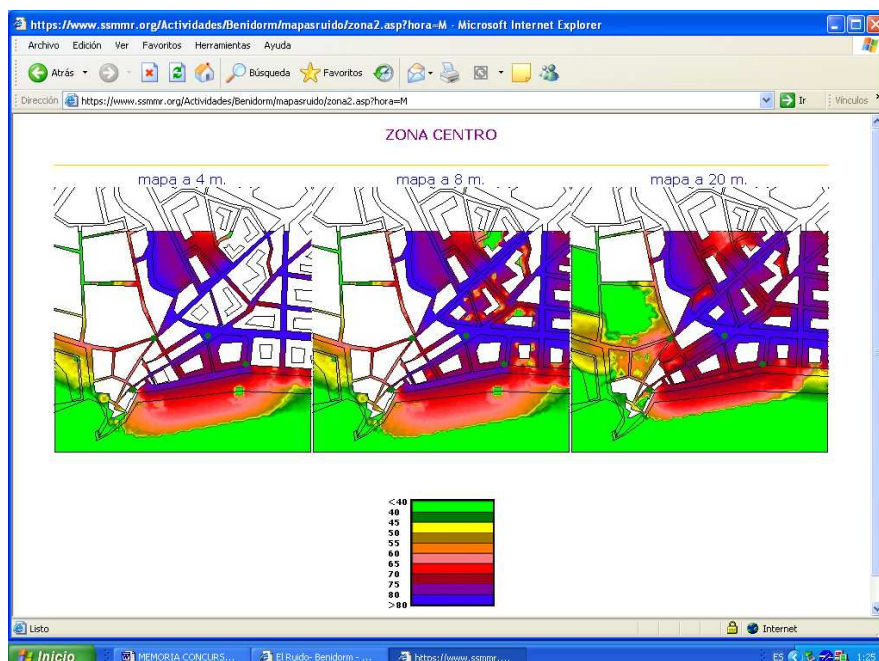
https://www.ssmmr.org/Actividades/Benidorm/mapasruido/zona2.asp?hora=M - Microsoft Internet Explorer

Archivo Edición Ver Favoritos Herramientas Ayuda

Atrás Búsqueda Favoritos

Dirección https://www.ssmmr.org/Actividades/Benidorm/mapasruido/zona2.asp?hora=M Ir Vínculos

ZONA CENTRO

mapa a 4 m.

mapa a 8 m.

mapa a 20 m.

<40
40
45
50
55
60
65
70
75
80
>80

Listo

Internet

Inicio MEMORIA CONCURS... El Ruido- Benidorm - ... https://www.ssmmr....

ES 1:25